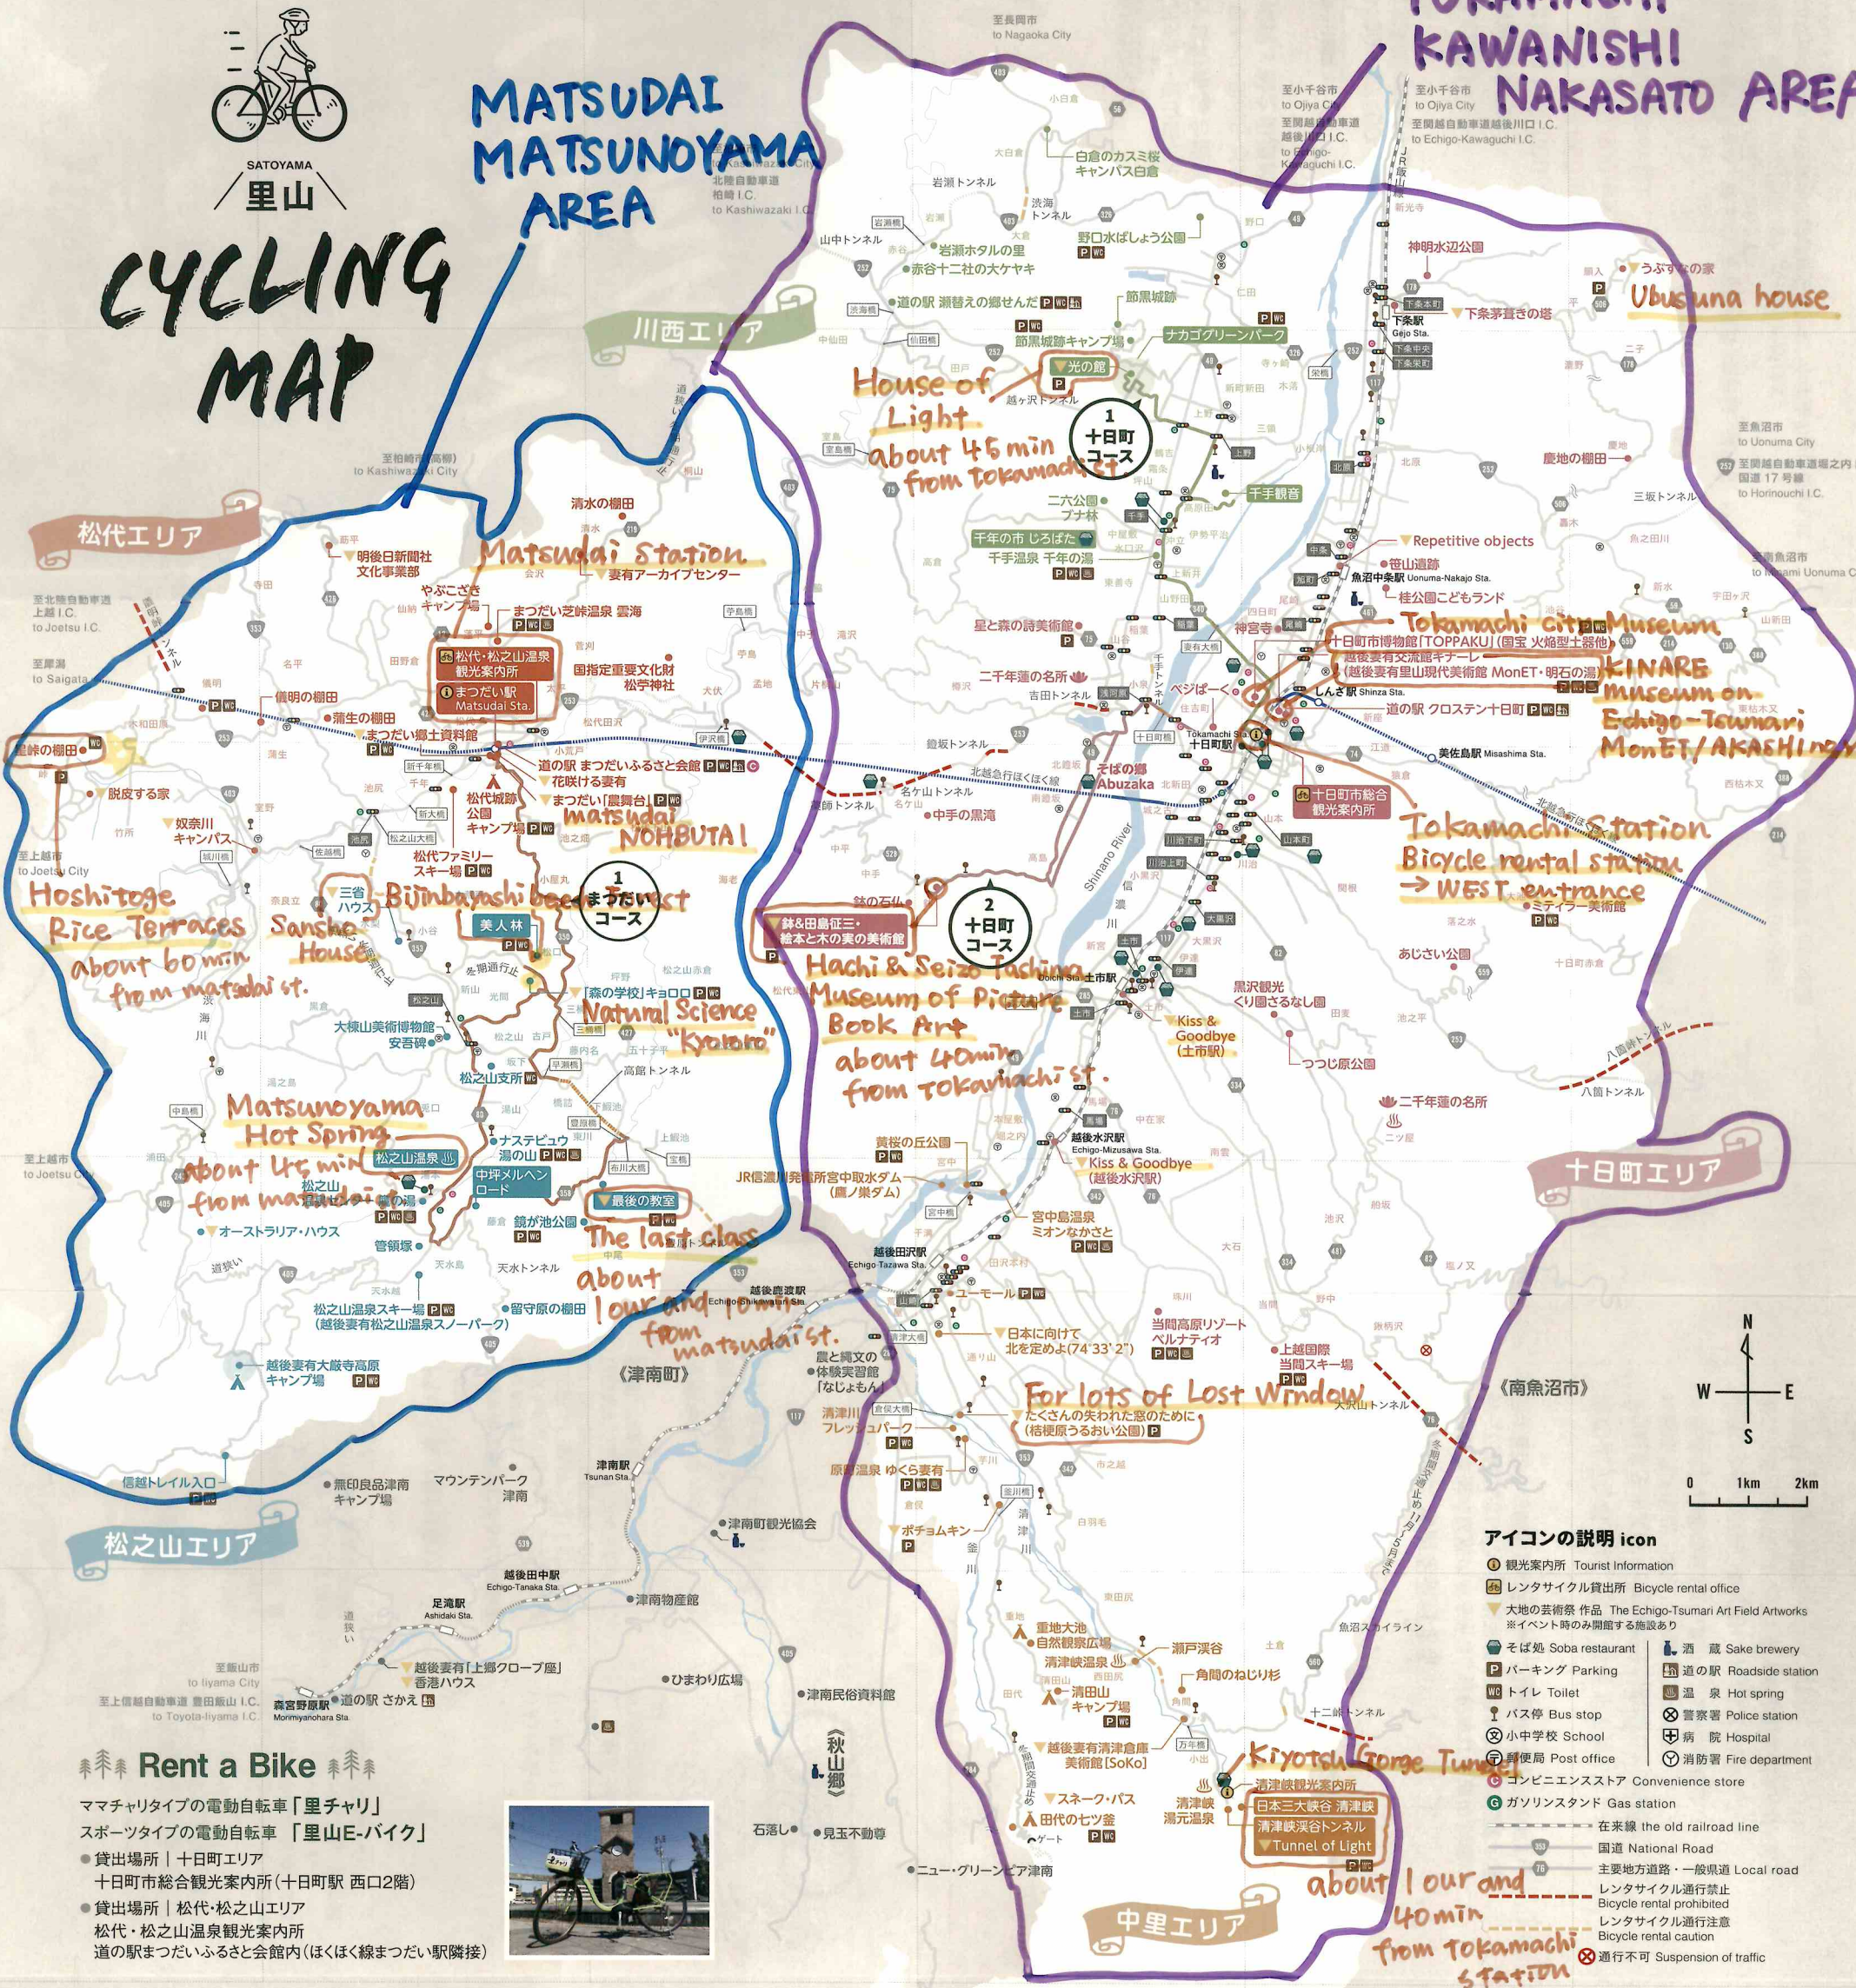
SATOYAMA
里山
CYCLING MAP

MATSUDAI MATSUNOYAMA AREA

TOKAMACHI KAWANISHI NAKASATO AREA

至長岡市 to Nagaoka City
至小千谷市 to Ojiya City
関越自動車道 越後川口 I.C. to Echigo-Kawaguchi I.C.
至柏崎市 to Kashiwazaki City
北陸自動車道 柏崎 I.C. to Kashiwazaki I.C.
至柏崎市(高柳) to Kashiwazaki City
至北陸自動車道 上越 I.C. to Joetsu I.C.
至犀潟 to Saigata
至上越市 to Joetsu City
至魚沼市 to Uonuma City
関越自動車道 堀之内 I.C. 国道17号線 to Horinouchi I.C.
至南魚沼市 to Minami Uonuma City
至飯山市 to Iiyama City
至上信越自動車道 豊田飯山 I.C. to Toyota-Iiyama I.C.

川西エリア
松代エリア
松之山エリア
十日町エリア
中里エリア

白倉のカスミ桜 キャンパス白倉
岩瀬トンネル
渋海トンネル
岩瀬ホタルの里
赤谷十二社の大ケヤキ
野口水ばしょう公園
道の駅 瀬替えの郷せんだ
節黒城跡
節黒城跡キャンプ場
ナカゴグリーンパーク
光の館
House of Light
about 45 min from tokamachi st.
1 十日町コース
千手観音
二六公園 ブナ林
千年の市 じろばた
千手温泉 千年の湯
神明水辺公園
うぶすなの家
Ubusuna house
下条茅葺きの塔
下条駅 Gejo Sta.
慶地の棚田
三坂トンネル
Repetitive objects
笹山遺跡
魚沼中条駅 Uonuma-Nakajo Sta.
桂公園こどもランド
星と森の詩美術館
神宮寺
十日町市博物館「TOPPAKU」(国宝 火焔型土器他)
Tokamachi city Museum
越後妻有交流館キナーレ (越後妻有里山現代美術館 MonET・明石の湯)
KINARE museum on Echigo-Tsumari MonET/AKASHI no yu
二千年蓮の名所
吉田トンネル
ベジぱーく
しんざ駅 Shinza Sta.
道の駅 クロステン十日町
Tokamachi Sta. 十日町駅
美佐島駅 Misashima Sta.
十日町市総合観光案内所
Tokamachi Station Bicycle rental station → WEST entrance
そばの郷 Abuzaka
儀坂トンネル
北越急行ほくほく線
名ケ山トンネル
中手の黒滝
薬師トンネル
Shinano River
ミティラー美術館
あじさい公園
2 十日町コース
鉢&田島征三・絵本と木の実の美術館
Hachi & Seizo Tashima Museum of Picture Book Art about 40min from tokamachi st.
Doichi Sta. 土市駅
黒沢観光くり園さるなし園
Kiss & Goodbye (土市駅)
つつじ原公園
八箇トンネル
二千年蓮の名所
二ツ屋
越後水沢駅 Echigo-Mizusawa Sta.
Kiss & Goodbye (越後水沢駅)
黄桜の丘公園
JR信濃川発電所宮中取水ダム(魔ノ巣ダム)
宮中島温泉 ミオンなかさと
越後田沢駅 Echigo-Tazawa Sta.
ユーモール
日本に向けて北を定めよ(74°33'2")
当間高原リゾート ベルナティオ
上越国際 当間スキー場
For lots of Lost Window
たくさんの失われた窓のために (枯梗原うるおい公園)
清津川フレッシュパーク
大沢山トンネル
原谷温泉 ゆくら妻有
ポチョムキン
《津南町》
《南魚沼市》
農と縄文の体験実習館「なじょもん」
津南駅 Tsunan Sta.
越後鹿渡駅 Echigo-Shikawatari Sta.
マウンテンパーク津南
無印良品津南キャンプ場
信越トレイル入口
津南町観光協会
越後田中駅 Echigo-Tanaka Sta.
津南物産館
足滝駅 Ashidaki Sta.
越後妻有[上郷クローブ座] 香港ハウス
森宮野原駅 Morimiyanohara Sta.
道の駅 さかえ
ひまわり広場
津南民俗資料館
《秋山郷》
石落し
見玉不動尊
ニュー・グリーンピア津南
重地大池 自然観察広場
瀬戸渓谷
清津峡温泉
角間のねじり杉
清田山キャンプ場
越後妻有清津倉庫 美術館[SoKo]
スネーク・パス
田代の七ツ釜
清津峡湯元温泉
清津峡観光案内所
日本三大峡谷 清津峡
清津峡渓谷トンネル
Tunnel of Light
Kiyotsu Gorge Tunnel
about 1 our and 40min from Tokamachi station
十二峠トンネル
魚沼スカイライン

清水の棚田
明石日新聞社 文化事業部
Matsudai Station
妻有アーカイブセンター
やぶこざき キャンプ場
まつだい芝峠温泉 雲海
松代・松之山温泉 観光案内所
まつだい駅 Matsudai Sta.
国指定重要文化財 松苧神社
儀明の棚田
蒲生の棚田
まつだい郷土資料館
星峠の棚田
脱皮する家
道の駅 まつだいふるさと会館
花咲ける妻有
松代城跡公園 キャンプ場
まつだい「農舞台」
matsudai NOHBUTAI
奴奈川キャンパス
松代ファミリースキー場
Hoshitoge Rice Terraces about 60min from matsudai st.
三省ハウス
Sansho House
Bijinbayashi beech forest
美人林
1 まつだいコース
「森の学校」キョロロ
Natural Science "Kyororo"
大棟山美術博物館 安吾碑
松之山支所
Matsunoyama Hot Spring
about 45min from matsudai st.
松之山温泉
ナステビュウ湯の山
中坪メルヘンロード
最後の教室
The last class about 1 our and 10min from matsudai st.
鏡が池公園
オーストラリア・ハウス
管領塚
天水トンネル
高館トンネル
松之山温泉スキー場 (越後妻有松之山温泉スノーパーク)
留守原の棚田
越後妻有大厳寺高原キャンプ場

Rent a Bike
ママチャリタイプの電動自転車「里チャリ」
スポーツタイプの電動自転車「里山E-バイク」
● 貸出場所 | 十日町エリア
十日町市総合観光案内所(十日町駅 西口2階)
● 貸出場所 | 松代・松之山エリア
松代・松之山温泉観光案内所
道の駅まつだいふるさと会館内(ほくほく線まつだい駅隣接)

N W E S
0 1km 2km

アイコンの説明 icon
観光案内所 Tourist Information
レンタサイクル貸出所 Bicycle rental office
大地の芸術祭 作品 The Echigo-Tsumari Art Field Artworks ※イベント時のみ開館する施設あり
そば処 Soba restaurant
酒蔵 Sake brewery
パーキング Parking
道の駅 Roadside station
トイレ Toilet
温泉 Hot spring
バス停 Bus stop
警察署 Police station
小中学校 School
病院 Hospital
郵便局 Post office
消防署 Fire department
コンビニエンスストア Convenience store
ガソリンスタンド Gas station
在来線 the old railroad line
国道 National Road
主要地方道路・一般道 Local road
レンタサイクル通行禁止 Bicycle rental prohibited
レンタサイクル通行注意 Bicycle rental caution
通行不可 Suspension of traffic